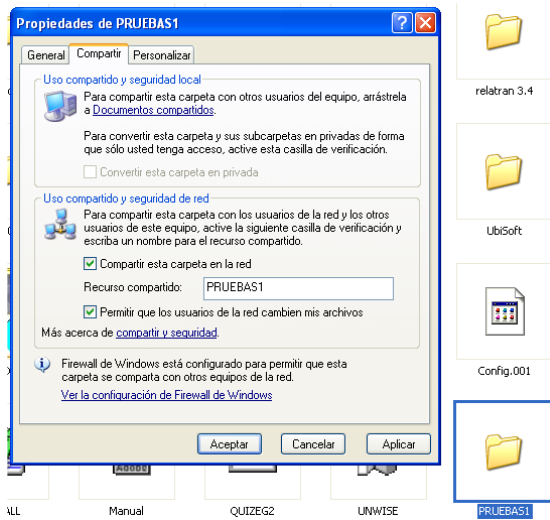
Propiedades de PRUEBAS1

General | Compartir | Personalizar

Uso compartido y seguridad local

Para compartir esta carpeta con otros usuarios del equipo, arrástrela a Documentos compartidos.

Para convertir esta carpeta y sus subcarpetas en privadas de forma que sólo usted tenga acceso, active esta casilla de verificación.

Convertir esta carpeta en privada

Uso compartido y seguridad de red

Para compartir esta carpeta con los usuarios de la red y los otros usuarios de este equipo, active la siguiente casilla de verificación y escriba un nombre para el recurso compartido.

Compartir esta carpeta en la red

Recurso compartido: PRUEBAS1

Permitir que los usuarios de la red cambien mis archivos

Más acerca de compartir y seguridad.

Firewall de Windows está configurado para permitir que esta carpeta se comparta con otros equipos de la red.

Ver la configuración de Firewall de Windows

Aceptar | Cancelar | Aplicar

relatran 3.4

UbiSoft

Config.001

PRUEBAS1

ALL

Manual

QUIZEG2

UNWISE